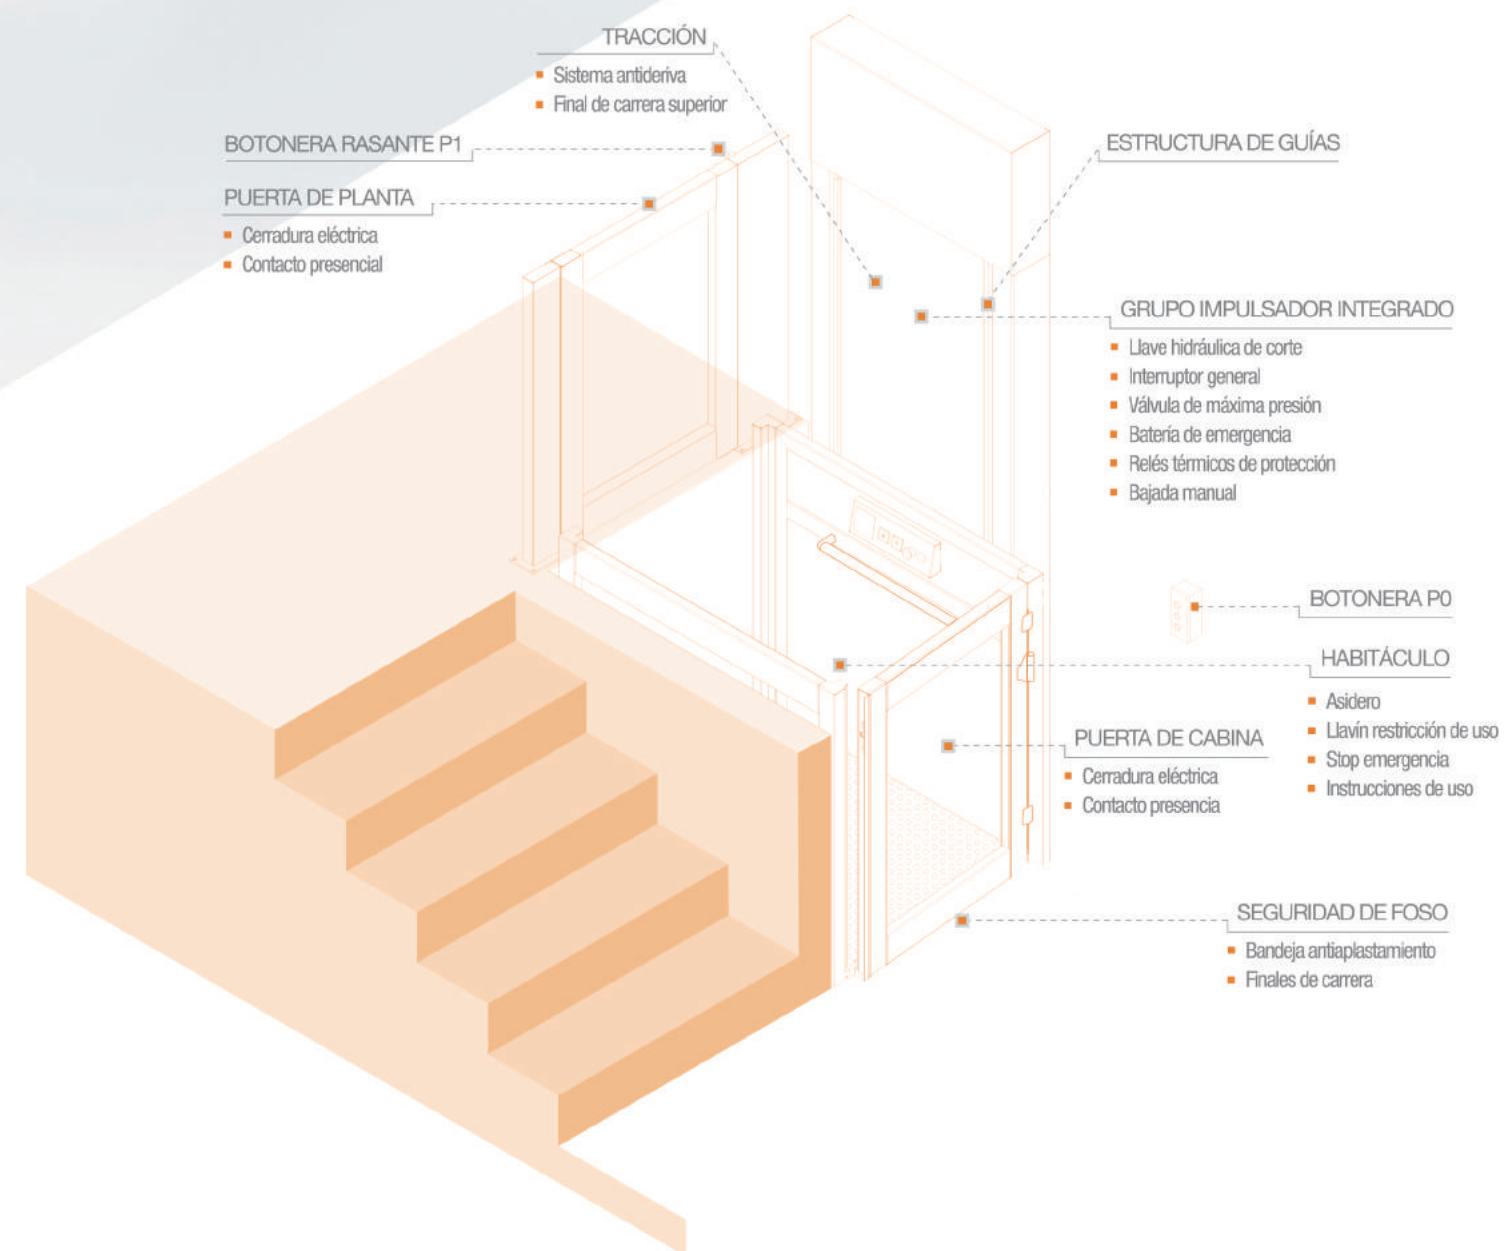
TRACCIÓN
- Sistema antideriva
- Final de carrera superior

BOTONERA RASANTE P1

PUERTA DE PLANTA
- Cerradura eléctrica
- Contacto presencial

ESTRUCTURA DE GUÍAS

GRUPO IMPULSADOR INTEGRADO
- Llave hidráulica de corte
- Interruptor general
- Válvula de máxima presión
- Batería de emergencia
- Relés térmicos de protección
- Bajada manual

BOTONERA P0

HABITÁCULO
- Asidero
- Llavín restricción de uso
- Stop emergencia
- Instrucciones de uso

PUERTA DE CABINA
- Cerradura eléctrica
- Contacto presencia

SEGURIDAD DE FOSO
- Bandeja antiaplastamiento
- Finales de carrera